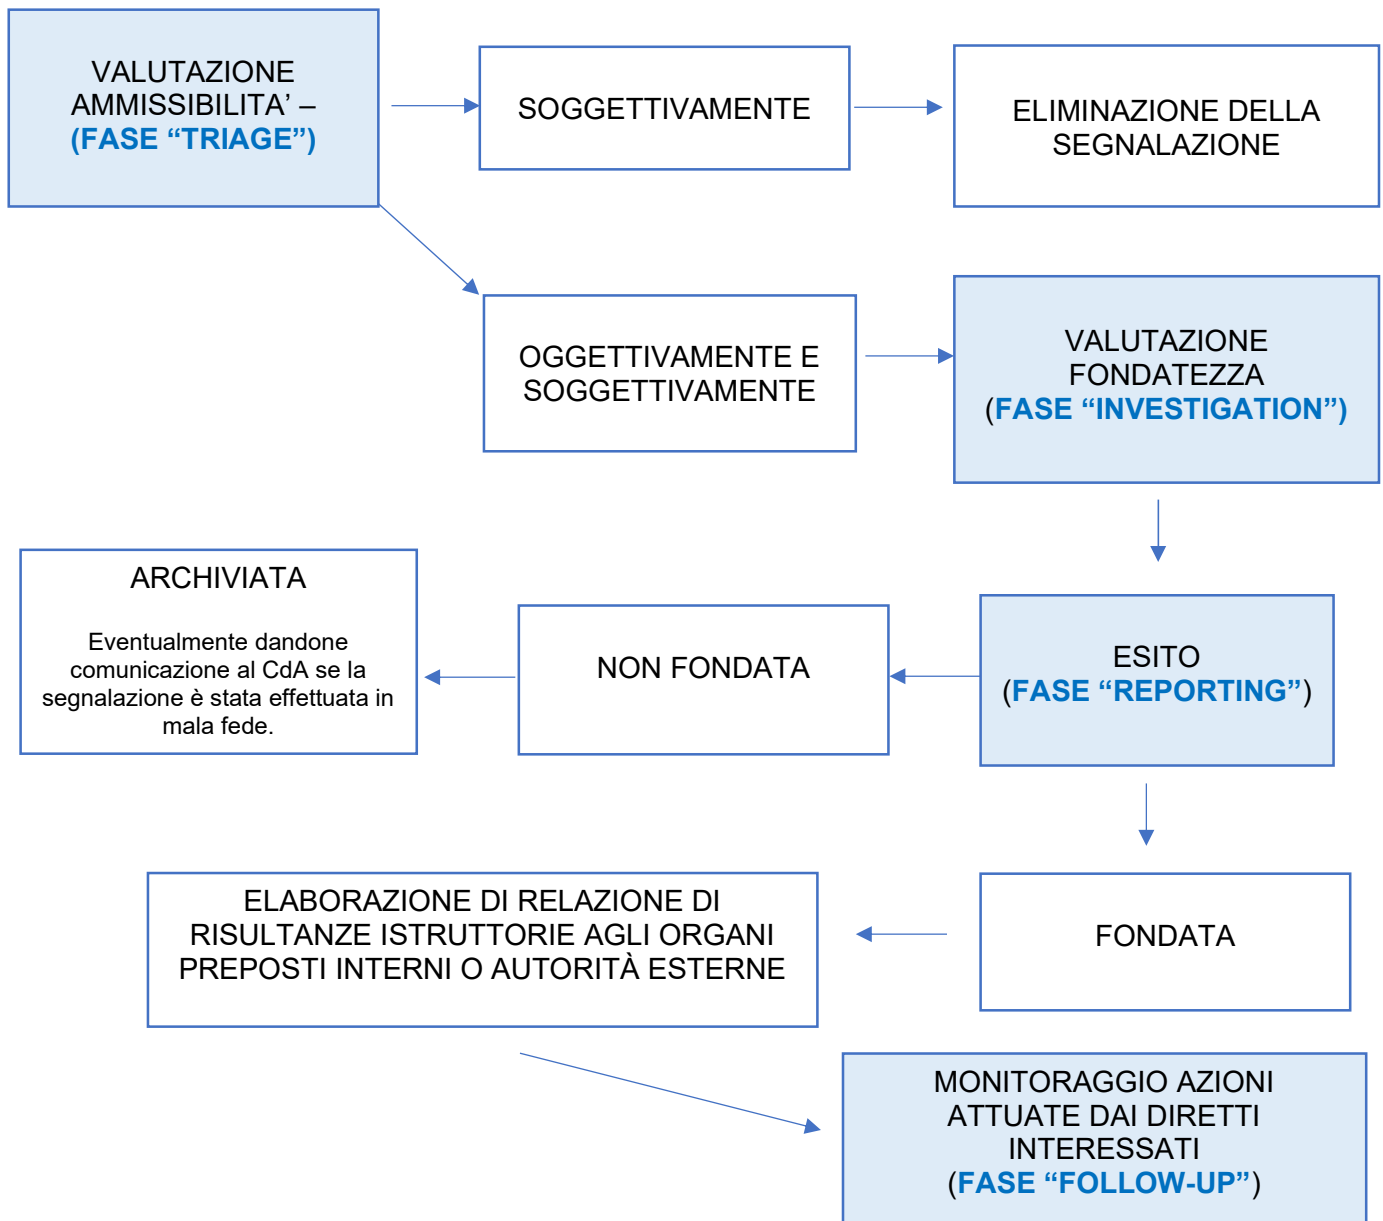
VALUTAZIONE AMMISSIBILITA' – (FASE "TRIAGE")

SOGGETTIVAMENTE

ELIMINAZIONE DELLA SEGNALAZIONE

OGGETTIVAMENTE E SOGGETTIVAMENTE

VALUTAZIONE FONDATEZZA (FASE "INVESTIGATION")

ARCHIVIATA

Eventualmente dandone comunicazione al CdA se la segnalazione è stata effettuata in mala fede.

NON FONDATA

ESITO (FASE "REPORTING")

ELABORAZIONE DI RELAZIONE DI RISULTANZE ISTRUTTORIE AGLI ORGANI PREPOSTI INTERNI O AUTORITÀ ESTERNE

FONDATA

MONITORAGGIO AZIONI ATTUATE DAI DIRETTI INTERESSATI (FASE "FOLLOW-UP")